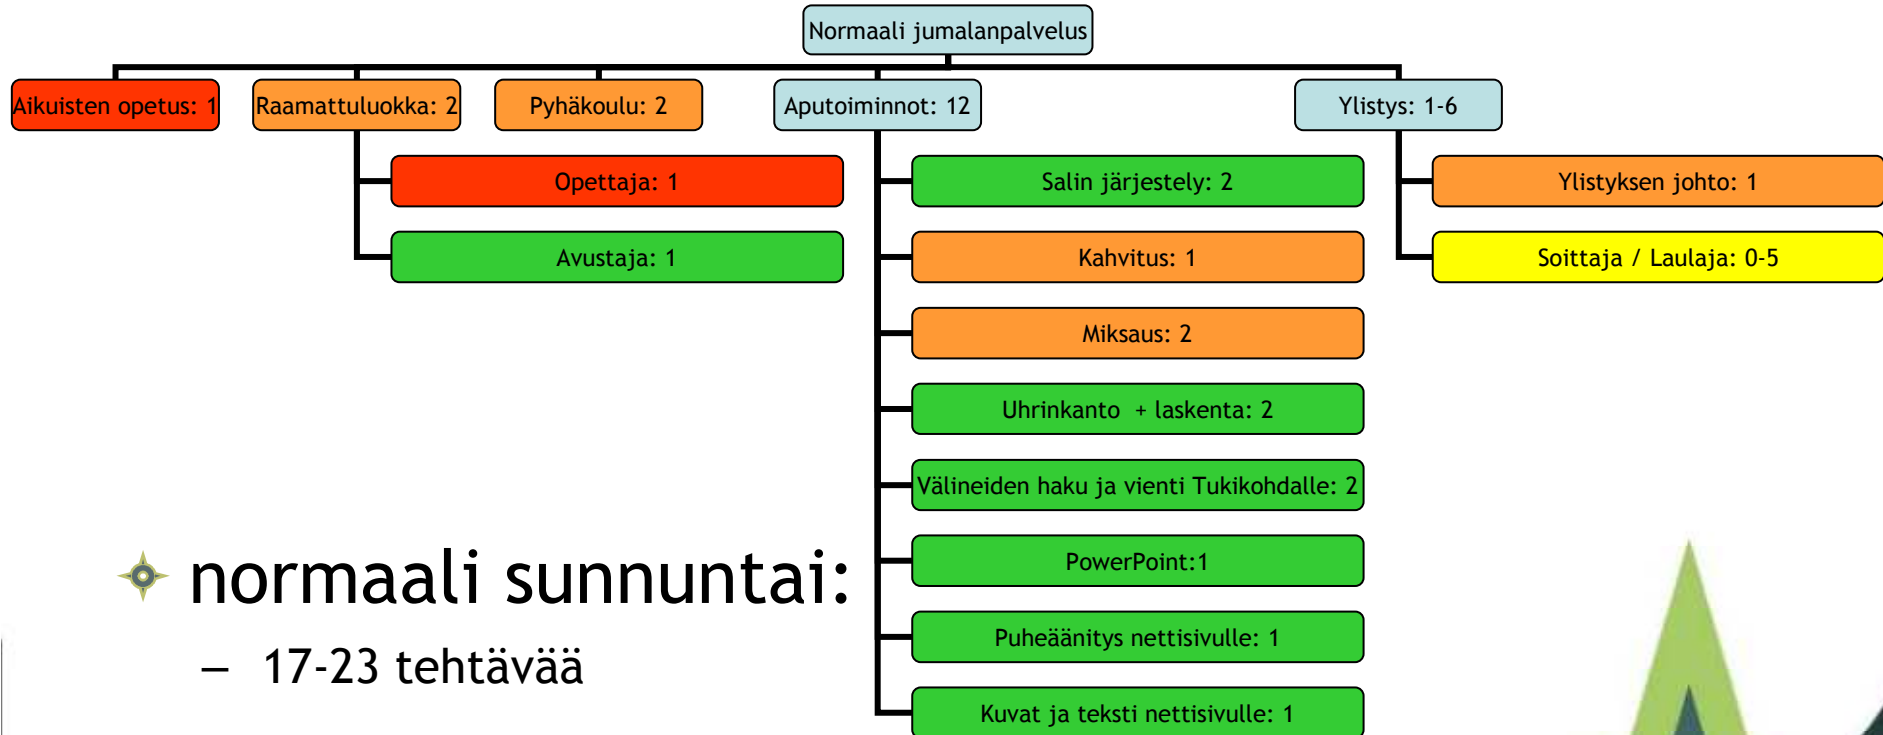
Normaali jumalanpalvelus

Aikuisten opetus: 1

Raamattuluokka: 2

Opettaja: 1

Avustaja: 1

Pyhäkoulu: 2

Aputoiminnot: 12

Salin järjestely: 2

Kahvitus: 1

Miksaus: 2

Uhrinkanto + laskenta: 2

Välineiden haku ja vienti Tukikohdalle: 2

PowerPoint:1

Puheäänitys nettisivulle: 1

Kuvat ja teksti nettisivulle: 1

Ylistys: 1-6

Ylistyksen johto: 1

Soittaja / Laulaja: 0-5

normaali sunnuntai:

– 17-23 tehtävää